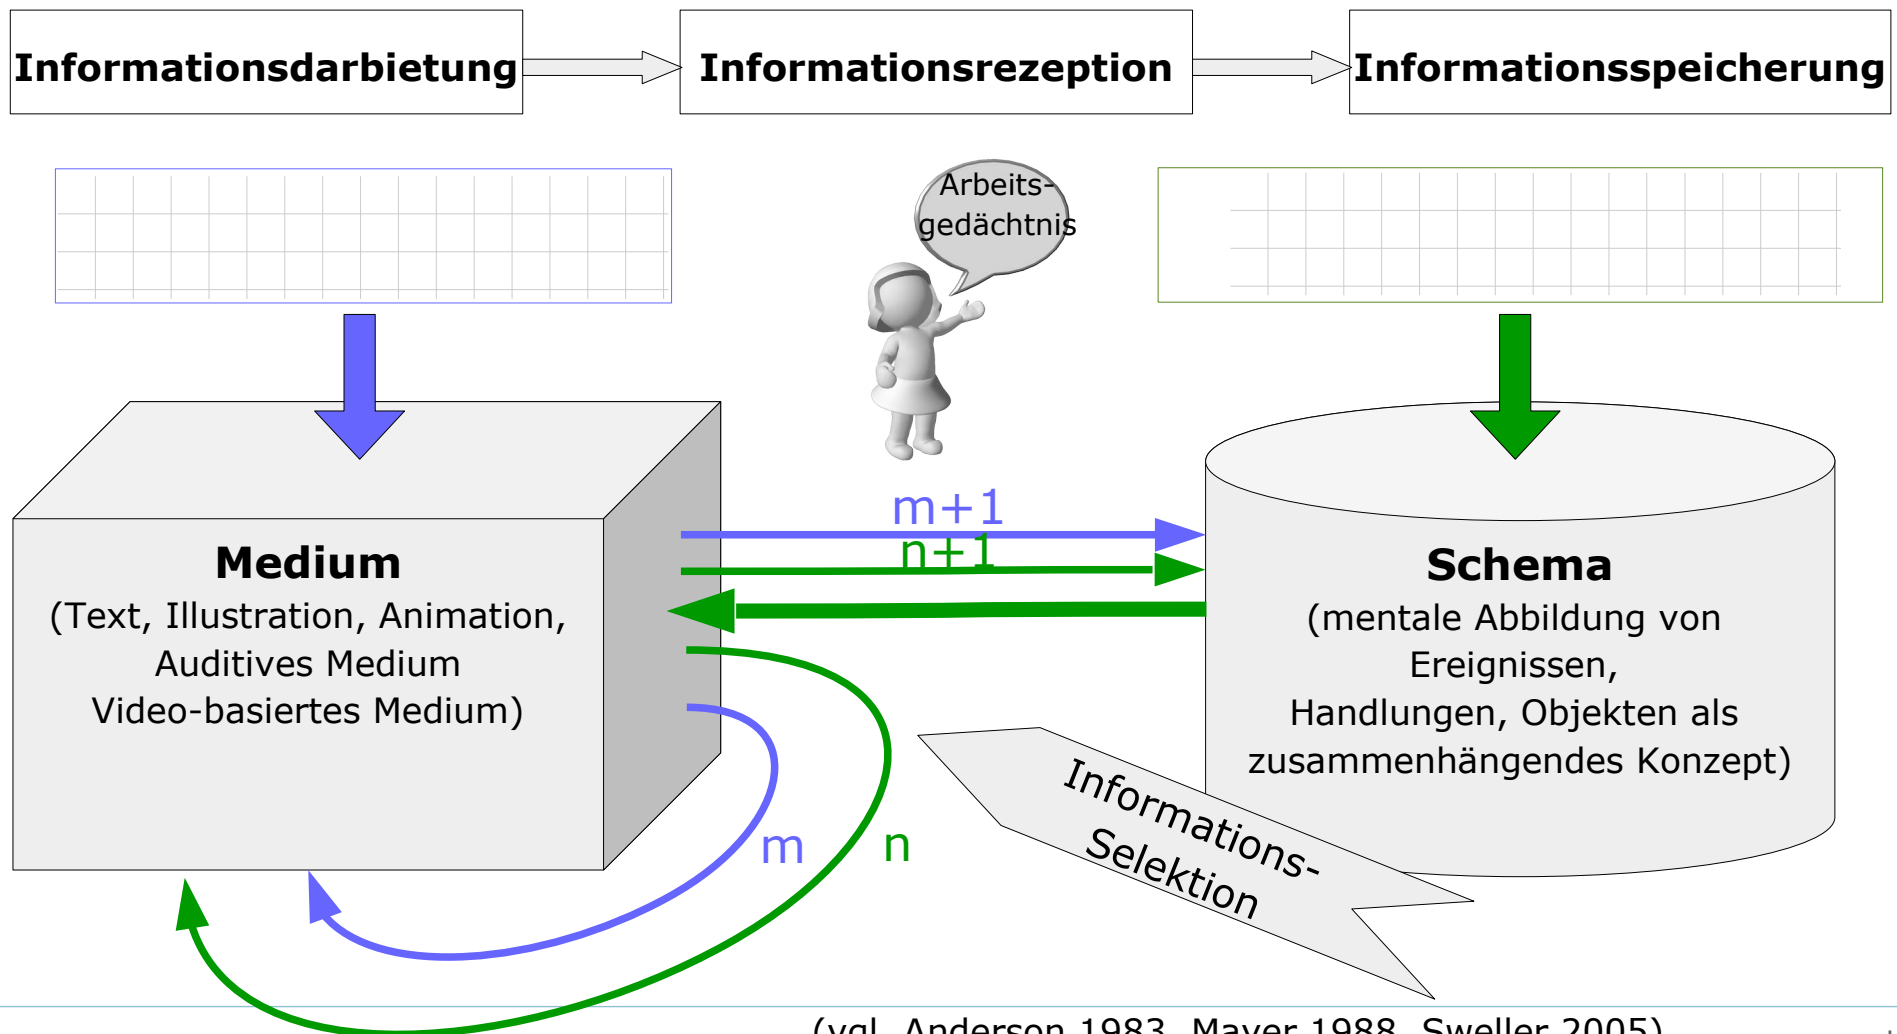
Informationsdarbietung

Informationsrezeption

Informationsspeicherung

Arbeits-gedächtnis

m+1

n+1

**Medium**
(Text, Illustration, Animation, Auditives Medium Video-basiertes Medium)

**Schema**
(mentale Abbildung von Ereignissen, Handlungen, Objekten als zusammenhängendes Konzept)

m

n

Informations-Selektion

(vgl. Anderson 1983, Mayer 1988, Sweller 2005)